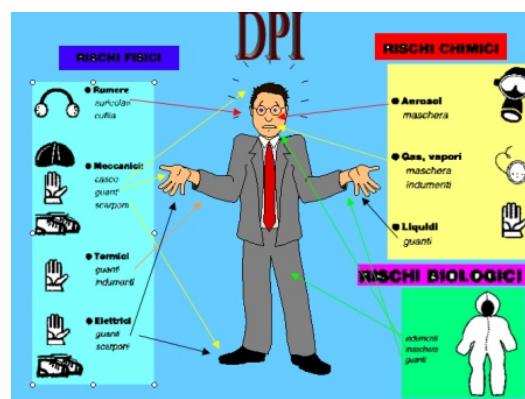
DPI

RISCHI FISICI

Rumore
auricolari
cuffia

Meccanici
casco
guanti
scarponi

Termici
guanti
indumenti

Elettrici
guanti
scarponi

RISCHI CHIMICI

Aerosol
maschera

Gas, vapori
maschera
indumenti

Liquidi
guanti

RISCHI BIOLOGICI

indumenti
maschera
guanti